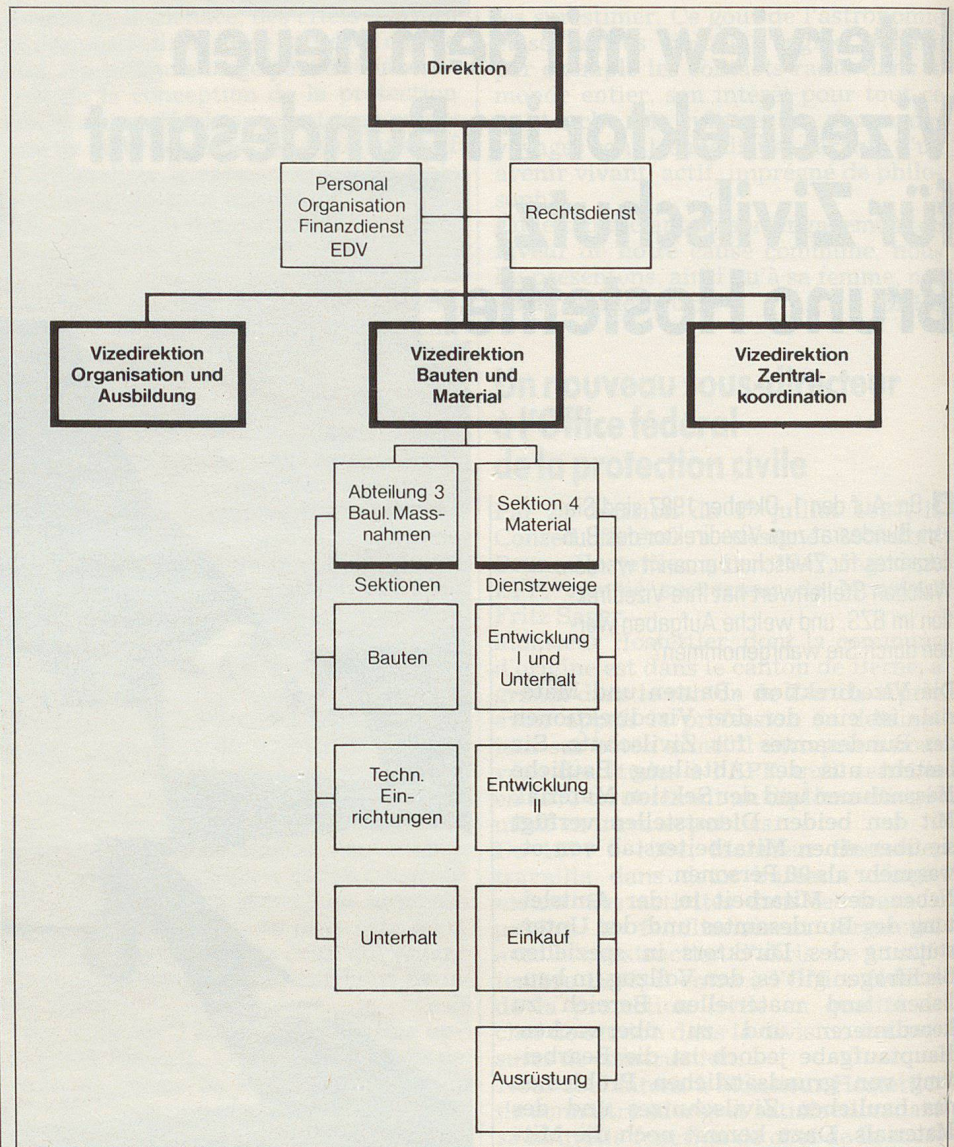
Direktion

Personal
Organisation
Finanzdienst
EDV

Rechtsdienst

Vizedirektion
Organisation und
Ausbildung

Vizedirektion
Bauten und
Material

Vizedirektion
Zentralkoordination

Abteilung 3
Baul. Massnahmen

Sektion 4
Material

Sektionen

Dienstzweige

Bauten

Entwicklung
I und
Unterhalt

Techn.
Einrichtungen

Entwicklung
II

Unterhalt

Einkauf

Ausrüstung